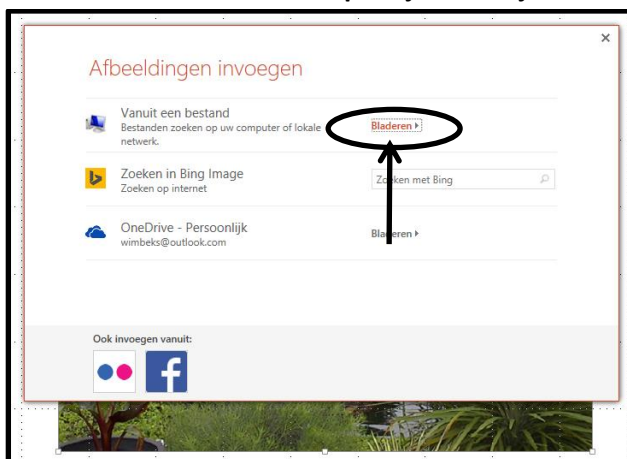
×

Afbeeldingen invoegen

Vanuit een bestand
Bestanden zoeken op uw computer of lokale netwerk.

Bladeren ▸

Zoeken in Bing Image
Zoeken op internet

Zoeken met Bing

OneDrive - Persoonlijk
wimbeks@outlook.com

Bladeren ▸

Ook invoegen vanuit: